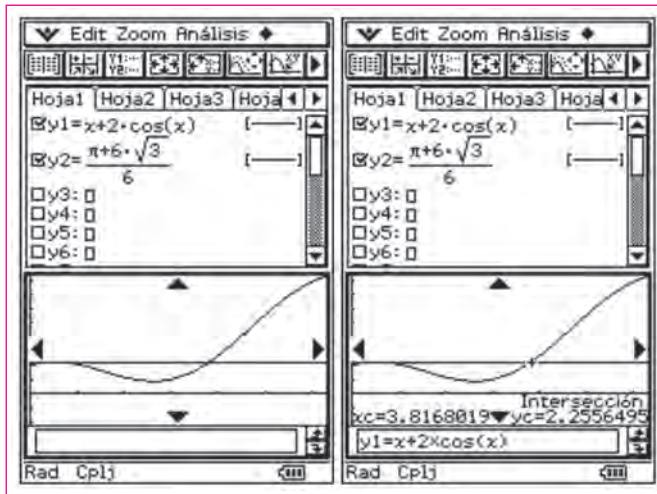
Edit Zoom Análisis

Hoja1 Hoja2 Hoja3 Hoja

☑y1=$x+2\cdot\cos(x)$

☑y2=$\frac{\pi+6\cdot\sqrt{3}}{6}$

☐y3: ▯

☐y4: ▯

☐y5: ▯

☐y6: ▯

Rad Cplj

Edit Zoom Análisis

Hoja1 Hoja2 Hoja3 Hoja

☑y1=$x+2\cdot\cos(x)$

☑y2=$\frac{\pi+6\cdot\sqrt{3}}{6}$

☐y3: ▯

☐y4: ▯

☐y5: ▯

☐y6: ▯

Intersección

xc=3.8168019 yc=2.2556495

y1=x+2×cos(x)

Rad Cplj